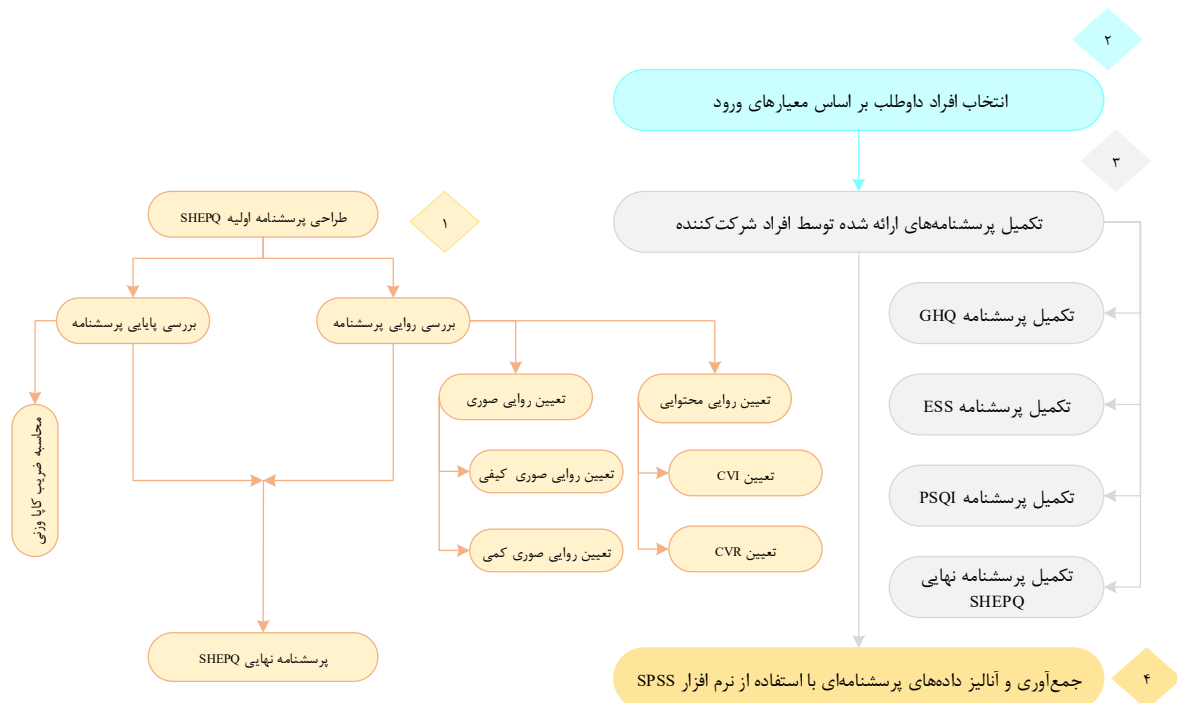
۲

انتخاب افراد داوطلب بر اساس معیارهای ورود

۳

تکمیل پرسشنامه‌های ارائه شده توسط افراد شرکت‌کننده

تکمیل پرسشنامه GHQ

تکمیل پرسشنامه ESS

تکمیل پرسشنامه PSQI

تکمیل پرسشنامه نهایی SHEPQ

۴

جمع‌آوری و آنالیز داده‌های پرسشنامه‌ای با استفاده از نرم افزار SPSS

طراحی پرسشنامه اولیه SHEPQ

۱

بررسی پایایی پرسشنامه

بررسی روایی پرسشنامه

محاسبه ضریب کاپا وزنی

تعیین روایی صوری

تعیین روایی محتوایی

تعیین روایی صوری کیفی

تعیین CVI

تعیین روایی صوری کمی

تعیین CVR

پرسشنامه نهایی SHEPQ